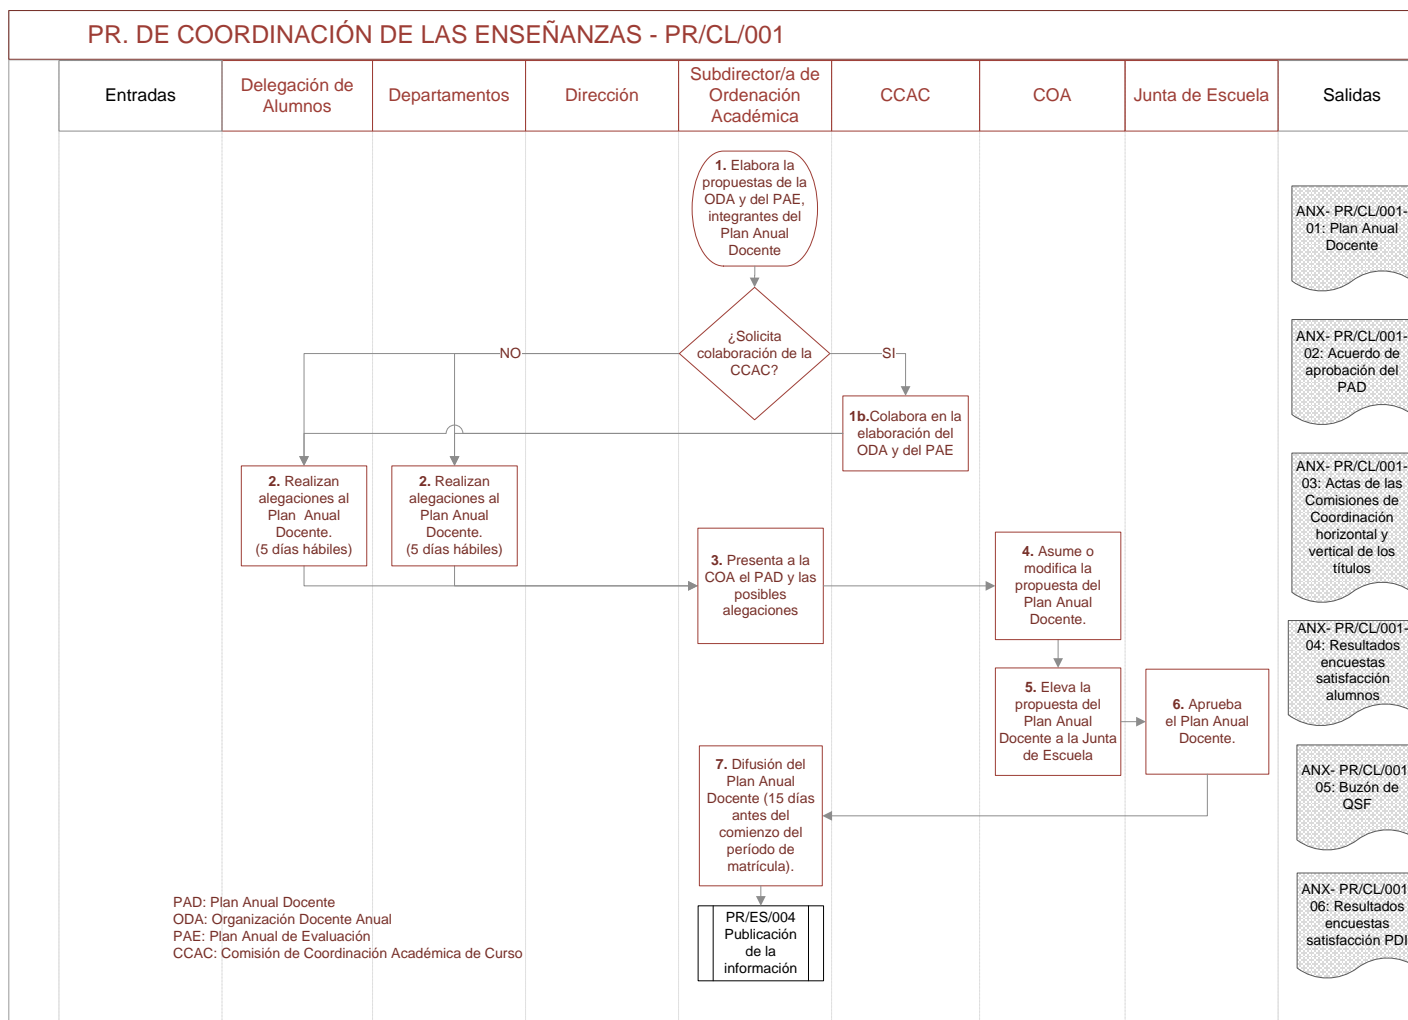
PR. DE COORDINACIÓN DE LAS ENSEÑANZAS - PR/CL/001

| Entradas | Delegación de Alumnos | Departamentos | Dirección | Subdirector/a de Ordenación Académica | CCAC | COA | Junta de Escuela | Salidas |
|---|---|---|---|---|---|---|---|---|

**1.** Elabora la propuestas de la ODA y del PAE, integrantes del Plan Anual Docente

¿Solicita colaboración de la CCAC?

NO

SI

**1b.**Colabora en la elaboración del ODA y del PAE

**2.** Realizan alegaciones al Plan Anual Docente. (5 días hábiles)

**2.** Realizan alegaciones al Plan Anual Docente. (5 días hábiles)

**3.** Presenta a la COA el PAD y las posibles alegaciones

**4.** Asume o modifica la propuesta del Plan Anual Docente.

**5.** Eleva la propuesta del Plan Anual Docente a la Junta de Escuela

**6.** Aprueba el Plan Anual Docente.

**7.** Difusión del Plan Anual Docente (15 días antes del comienzo del período de matrícula).

PR/ES/004 Publicación de la información

PAD: Plan Anual Docente
ODA: Organización Docente Anual
PAE: Plan Anual de Evaluación
CCAC: Comisión de Coordinación Académica de Curso

ANX- PR/CL/001-01: Plan Anual Docente

ANX- PR/CL/001-02: Acuerdo de aprobación del PAD

ANX- PR/CL/001-03: Actas de las Comisiones de Coordinación horizontal y vertical de los títulos

ANX- PR/CL/001-04: Resultados encuestas satisfacción alumnos

ANX- PR/CL/001 05: Buzón de QSF

ANX- PR/CL/001 06: Resultados encuestas satisfacción PDI